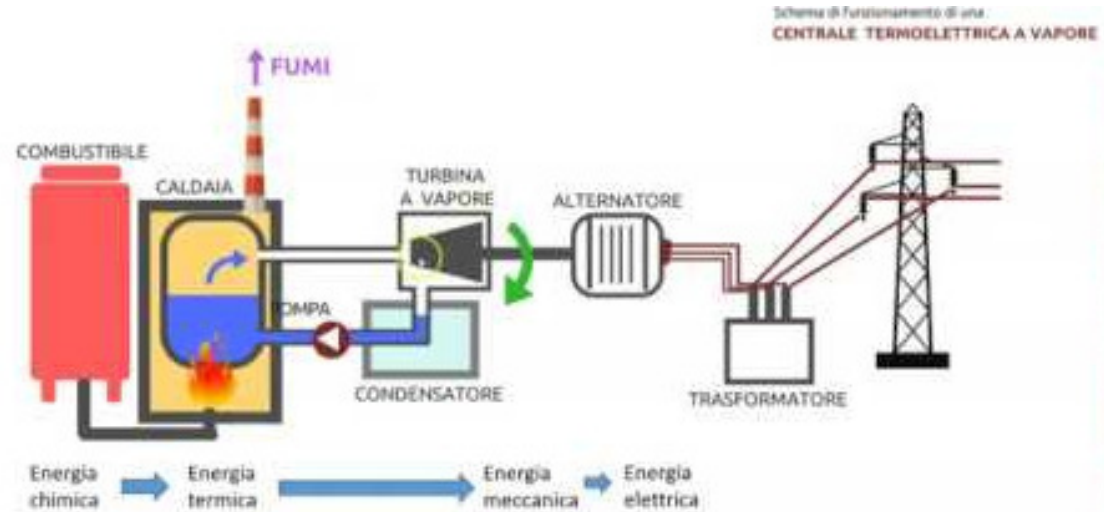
Schema di funzionamento di una
CENTRALE TERMOELETTRICA A VAPORE

FUMI

COMBUSTIBILE

CALDAIA

TURBINA A VAPORE

ALTERNATORE

POMPA

CONDENSATORE

TRASFORMATORE

Energia chimica → Energia termica → Energia meccanica → Energia elettrica